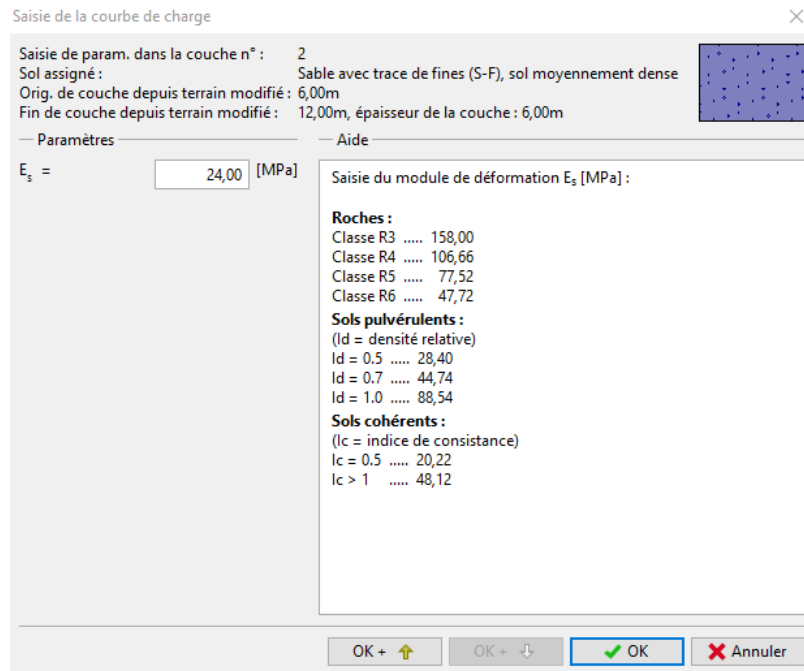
Saisie de la courbe de charge

Saisie de param. dans la couche n° : 2
Sol assigné : Sable avec trace de fines (S-F), sol moyennement dense
Orig. de couche depuis terrain modifié : 6,00m
Fin de couche depuis terrain modifié : 12,00m, épaisseur de la couche : 6,00m

Paramètres

$E_s$ = 24,00 [MPa]

Aide

Saisie du module de déformation $E_s$ [MPa] :

Roches :
Classe R3 ..... 158,00
Classe R4 ..... 106,66
Classe R5 ..... 77,52
Classe R6 ..... 47,72
Sols pulvérulents :
(Id = densité relative)
Id = 0.5 ..... 28,40
Id = 0.7 ..... 44,74
Id = 1.0 ..... 88,54
Sols cohérents :
(Ic = indice de consistance)
Ic = 0.5 ..... 20,22
Ic > 1 ..... 48,12

OK +
OK +
OK
Annuler